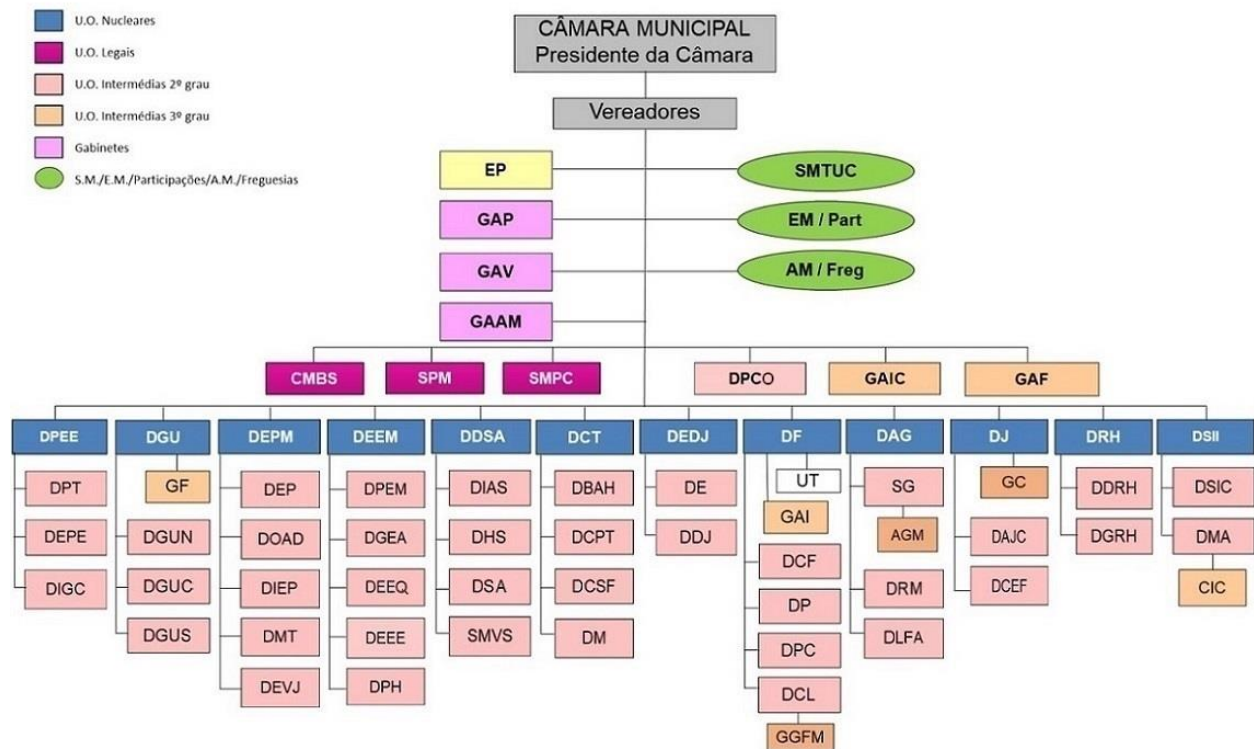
U.O. Nucleares

U.O. Legais

U.O. Intermédias 2º grau

U.O. Intermédias 3º grau

Gabinetes

S.M./E.M./Participações/A.M./Freguesias

CÂMARA MUNICIPAL
Presidente da Câmara

Vereadores

EP

SMTUC

GAP

EM / Part

GAV

AM / Freg

GAAM

CMBS

SPM

SMPC

DPCO

GAIC

GAF

DPEE

DPT

DEPE

DIGC

DGU

GF

DGUN

DGUC

DGUS

DEPM

DEP

DOAD

DIEP

DMT

DEVJ

DEEM

DPEM

DGEA

DEEQ

DEEE

DPH

DDSA

DIAS

DHS

DSA

SMVS

DCT

DBAH

DCPT

DCSF

DM

DEDJ

DE

DDJ

DF

UT

GAI

DCF

DP

DPC

DCL

GGFM

DAG

SG

AGM

DRM

DLFA

DJ

GC

DAJC

DCEF

DRH

DDRH

DGRH

DSII

DSIC

DMA

CIC